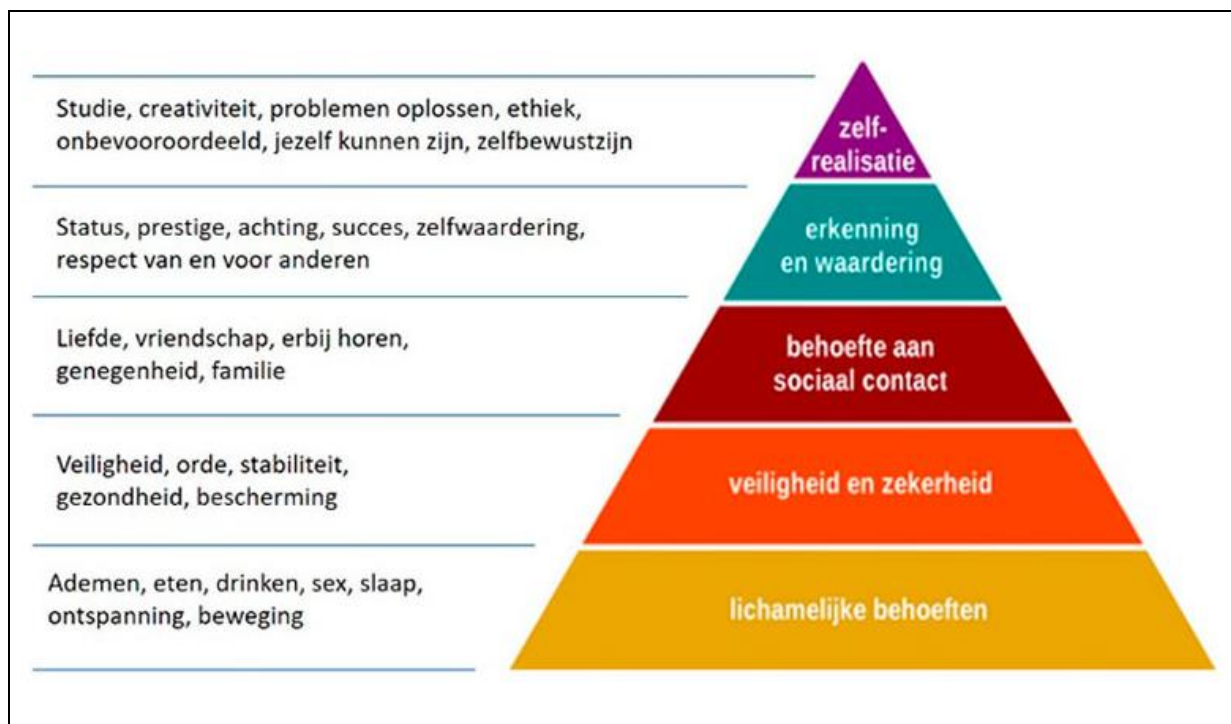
Studie, creativiteit, problemen oplossen, ethiek, onbevooroordeeld, jezelf kunnen zijn, zelfbewustzijn

zelf-realisatie

Status, prestige, achting, succes, zelfwaardering, respect van en voor anderen

erkenning en waardering

Liefde, vriendschap, erbij horen, genegenheid, familie

behoefte aan sociaal contact

Veiligheid, orde, stabiliteit, gezondheid, bescherming

veiligheid en zekerheid

Ademen, eten, drinken, sex, slaap, ontspanning, beweging

lichamelijke behoeften